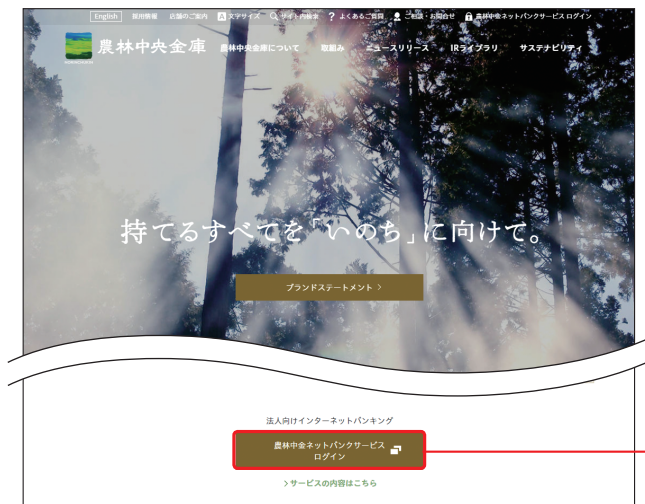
English 採用情報 店舗のご案内 文字サイズ サイト内検索 よくあるご質問 ご相談・お問合せ 農林中金ネットバンクサービス ログイン

農林中央金庫

農林中央金庫について 取組み ニュースリリース IRライブラリ サステナビリティ

持てるすべてを「いのち」に向けて。

ブランドステートメント >

法人向けインターネットバンキング

農林中金ネットバンクサービス ログイン

> サービスの内容はこちら